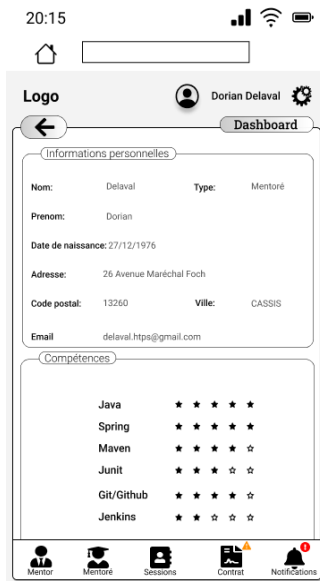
20:15

Logo

Dorian Delaval

Dashboard

Informations personnelles

Nom: Delaval

Type: Mentoré

Prenom: Dorian

Date de naissance: 27/12/1976

Adresse: 26 Avenue Maréchal Foch

Code postal: 13260

Ville: CASSIS

Email delaval.htps@gmail.com

Compétences

Java ★ ★ ★ ★ ★

Spring ★ ★ ★ ★ ★

Maven ★ ★ ★ ★ ☆

Junit ★ ★ ★ ☆ ☆

Git/Github ★ ★ ★ ★ ☆

Jenkins ★ ★ ☆ ☆ ☆

Mentor Mentore Sessions Contrat Notifications